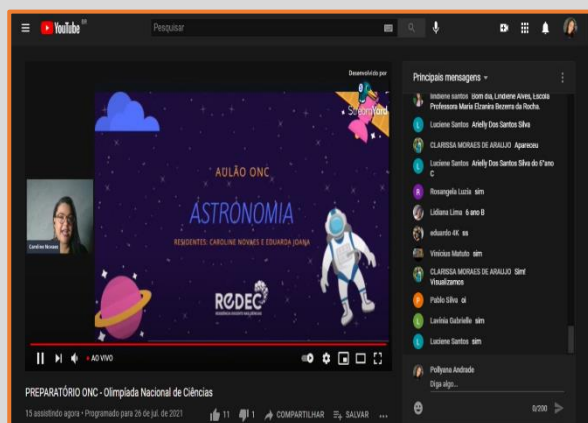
YouTube BR

Pesquisar

Desenvolvido por

StreamYard

AULÃO ONC

ASTRONOMIA

RESIDENTES: CAROLINE NOVAES E EDUARDA JOANA

REDEC

Caroline Novaes

AO VIVO

PREPARATÓRIO ONC - Olimpíada Nacional de Ciências

15 assistindo agora • Programado para 26 de jul. de 2021

11 1 COMPARTILHAR SALVAR ...

Principais mensagens

lindiene santos Bom dia, Lindiene Alves, Escola Professora Maria Elzanira Bezerra da Rocha.

Luciene Santos Arielly Dos Santos Silva

CLARISSA MORAES DE ARAUJO Apareceu

Luciene Santos Arielly Dos Santos Silva do 6°ano C

Rosangela Luzia sim

Lidiana Lima 6 ano B

eduardo 4K ss

Vinicius Matuto sim

CLARISSA MORAES DE ARAUJO Sim! Visualizamos

Pablo Silva oi

Lavinia Gabrielle sim

Luciene Santos sim

Pollyana Andrade

Diga algo...

0/200